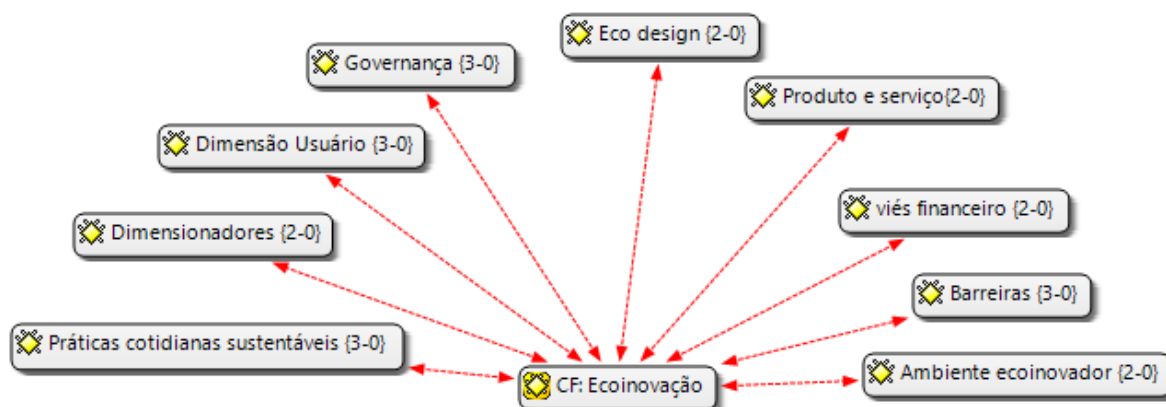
Eco design {2-0}

Governança {3-0}

Produto e serviço{2-0}

Dimensão Usuário {3-0}

viés financeiro {2-0}

Dimensionadores {2-0}

Barreiras {3-0}

Práticas cotidianas sustentáveis {3-0}

CF: Ecoinovação

Ambiente ecoinovador {2-0}